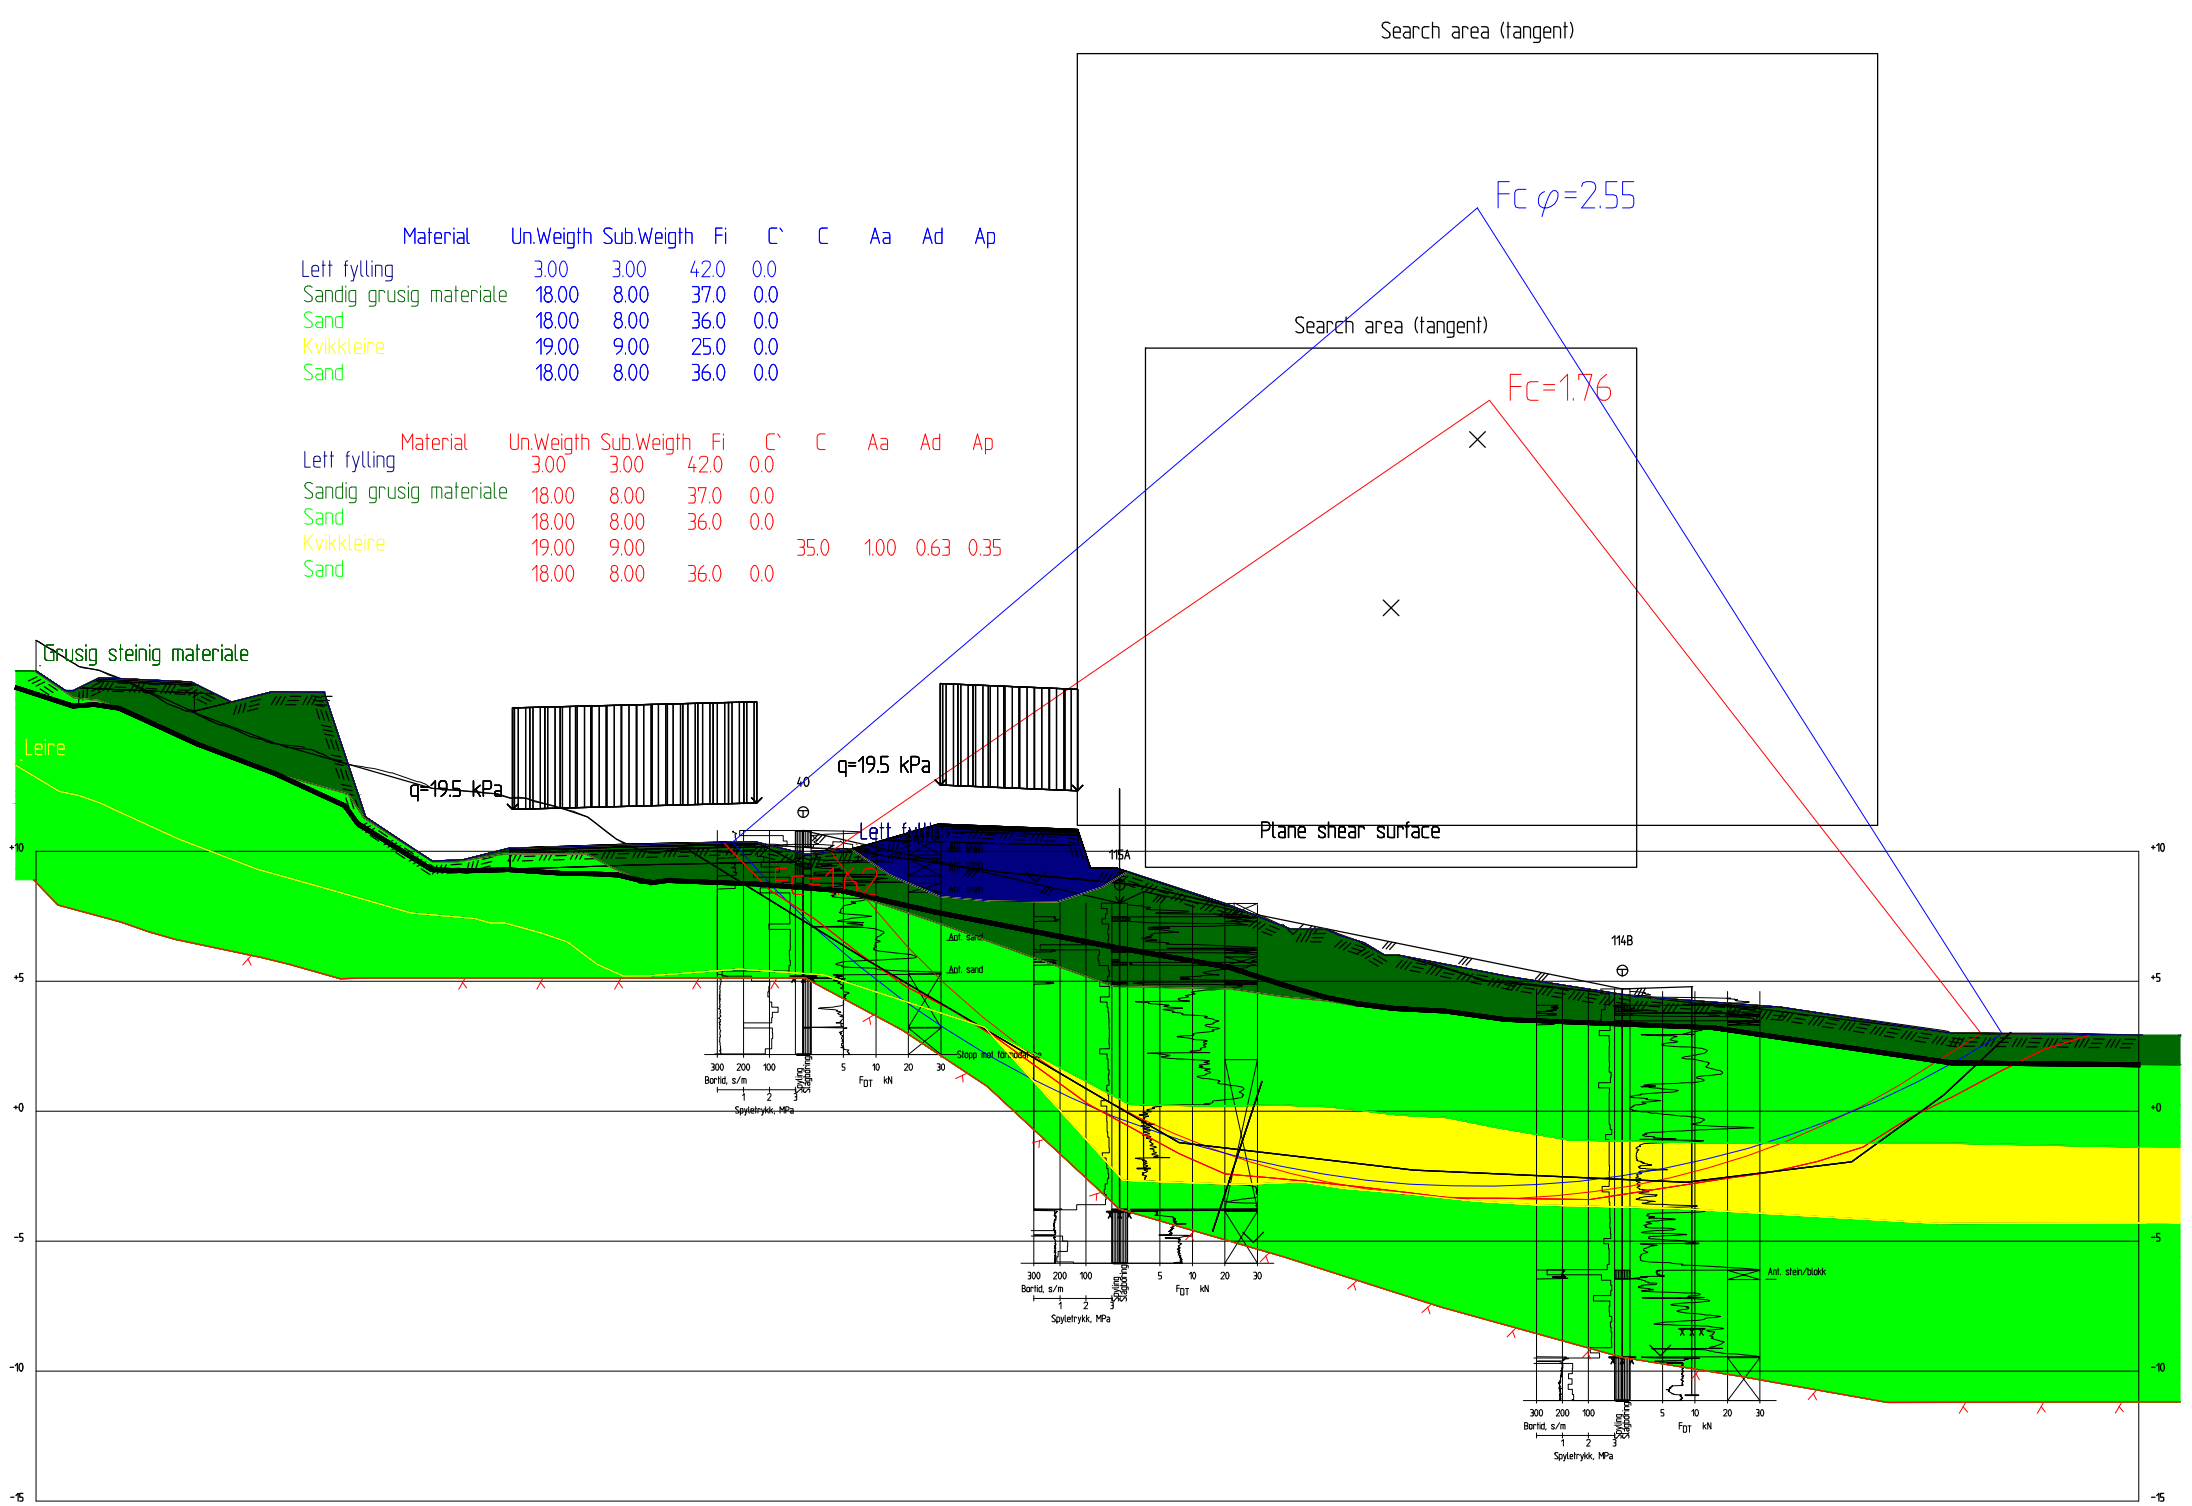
Search area (tangent)

Fc $\varphi$=2.55

| Material | Un.Weigth | Sub.Weigth | Fi | C` | C | Aa | Ad | Ap |
|---|---|---|---|---|---|---|---|---|
| Lett fylling | 3.00 | 3.00 | 42.0 | 0.0 | | | | |
| Sandig grusig materiale | 18.00 | 8.00 | 37.0 | 0.0 | | | | |
| Sand | 18.00 | 8.00 | 36.0 | 0.0 | | | | |
| Kvikkleire | 19.00 | 9.00 | 25.0 | 0.0 | | | | |
| Sand | 18.00 | 8.00 | 36.0 | 0.0 | | | | |

Search area (tangent)

Fc=1.76

| Material | Un.Weigth | Sub.Weigth | Fi | C` | C | Aa | Ad | Ap |
|---|---|---|---|---|---|---|---|---|
| Lett fylling | 3.00 | 3.00 | 42.0 | 0.0 | | | | |
| Sandig grusig materiale | 18.00 | 8.00 | 37.0 | 0.0 | | | | |
| Sand | 18.00 | 8.00 | 36.0 | 0.0 | | | | |
| Kvikkleire | 19.00 | 9.00 | | | 35.0 | 1.00 | 0.63 | 0.35 |
| Sand | 18.00 | 8.00 | 36.0 | 0.0 | | | | |

Grusig steinig materiale

Leire

q=19.5 kPa

q=19.5 kPa

40

Lett fylling

Plane shear surface

Fc=1.62

115A

114B

Ant. sand

Ant. sand

Stopp mot for?

Ant. stein/blokk

+10 +5 +0 -5 -10 -15

+10 +5 +0 -5 -10 -15

300 200 100
Bortid, s/m
1 2 3
Spyletrykk, MPa
Spyling Slagboring
5 10 20 30
$F_{DT}$ kN

300 200 100
Bortid, s/m
1 2 3
Spyletrykk, MPa
Spyling Slagboring
5 10 20 30
$F_{DT}$ kN

300 200 100
Bortid, s/m
1 2 3
Spyletrykk, MPa
Spyling Slagboring
5 10 20 30
$F_{DT}$ kN